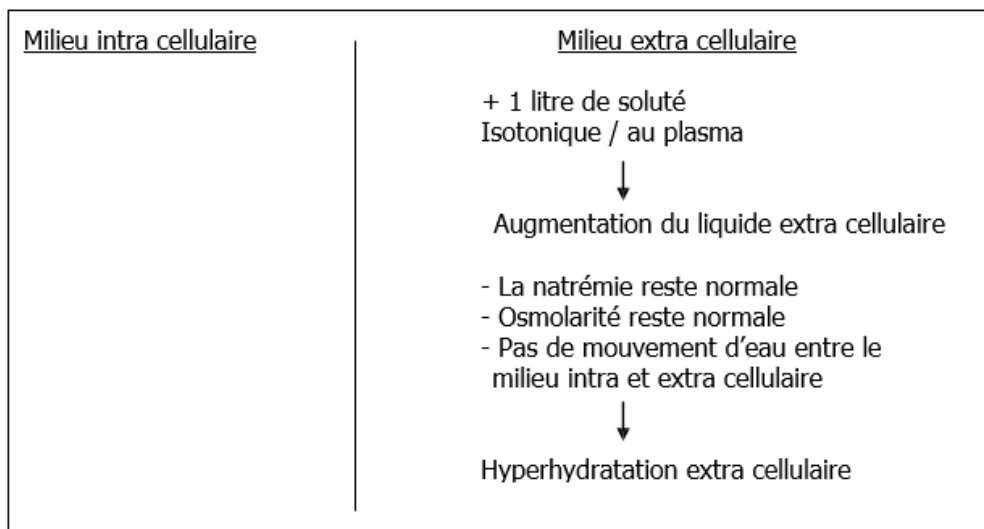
Milieu intra cellulaire

Milieu extra cellulaire

+ 1 litre de soluté
Isotonique / au plasma

↓

Augmentation du liquide extra cellulaire

- La natrémie reste normale
- Osmolarité reste normale
- Pas de mouvement d'eau entre le milieu intra et extra cellulaire

↓

Hyperhydratation extra cellulaire